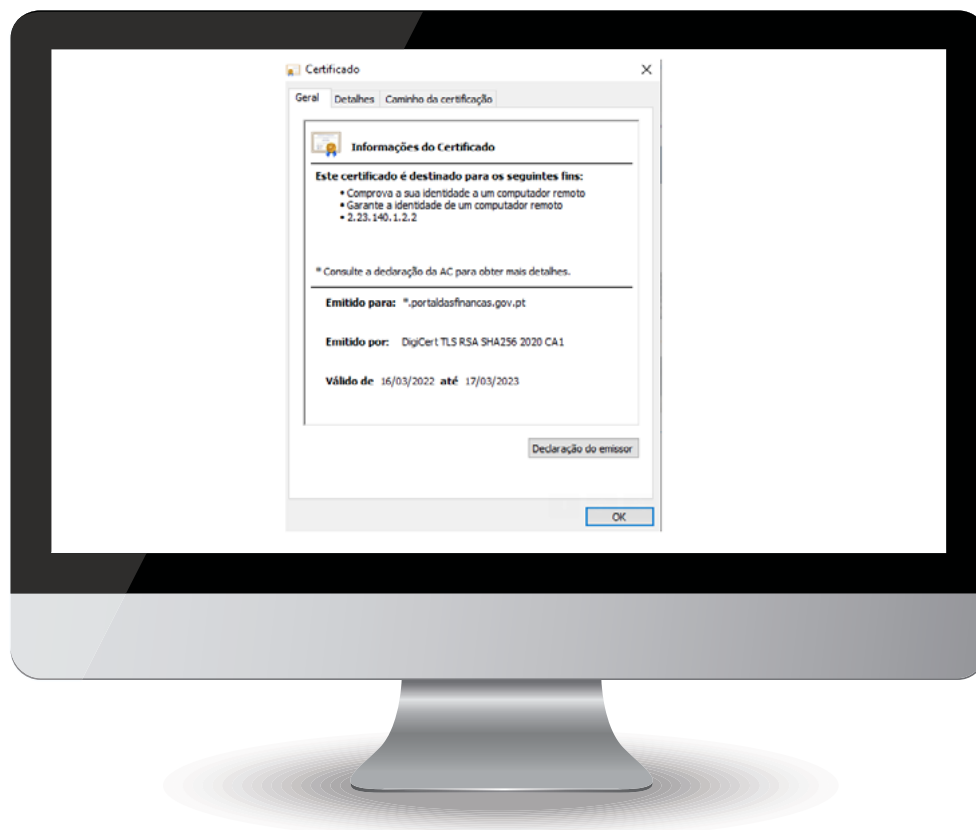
Certificado

×

Geral | Detalhes | Caminho da certificação

Informações do Certificado

Este certificado é destinado para os seguintes fins:

• Comprova a sua identidade a um computador remoto
• Garante a identidade de um computador remoto
• 2.23.140.1.2.2

* Consulte a declaração da AC para obter mais detalhes.

Emitido para: *.portaldasfinancas.gov.pt

Emitido por: DigiCert TLS RSA SHA256 2020 CA1

Válido de 16/03/2022 até 17/03/2023

Declaração do emissor

OK